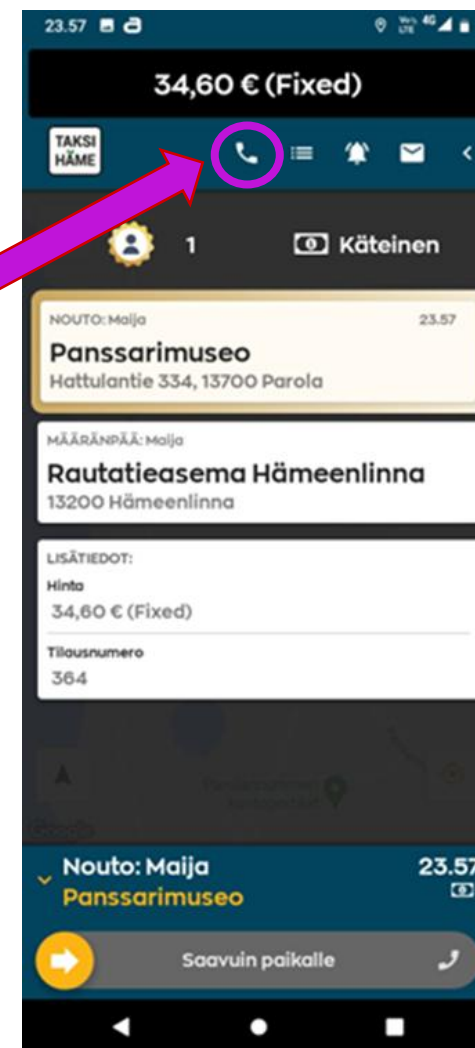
23.57

34,60 € (Fixed)

TAKSI HÄME

1

Käteinen

NOUTO: Maija

23.57

Panssarimuseo

Hattulantie 334, 13700 Parola

MÄÄRÄNPÄÄ: Maija

Rautatieasema Hämeenlinna

13200 Hämeenlinna

LISÄTIEDOT:

Hinta

34,60 € (Fixed)

Tilausnumero

364

Google

Nouto: Maija

23.57

Panssarimuseo

Saavuin paikalle